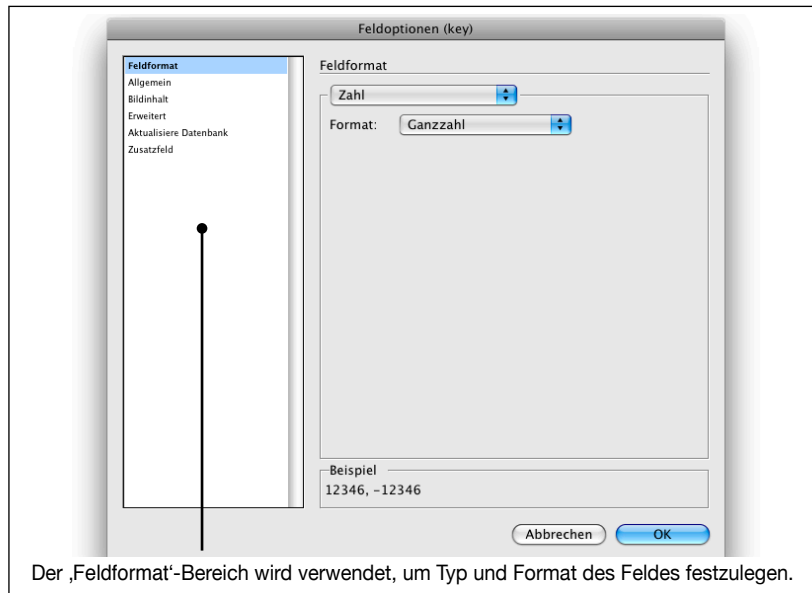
Feldoptionen (key)

Feldformat
Allgemein
Bildinhalt
Erweitert
Aktualisiere Datenbank
Zusatzfeld

Feldformat

Zahl

Format: Ganzzahl

Beispiel
12346, -12346

Abbrechen OK

Der ‚Feldformat'-Bereich wird verwendet, um Typ und Format des Feldes festzulegen.